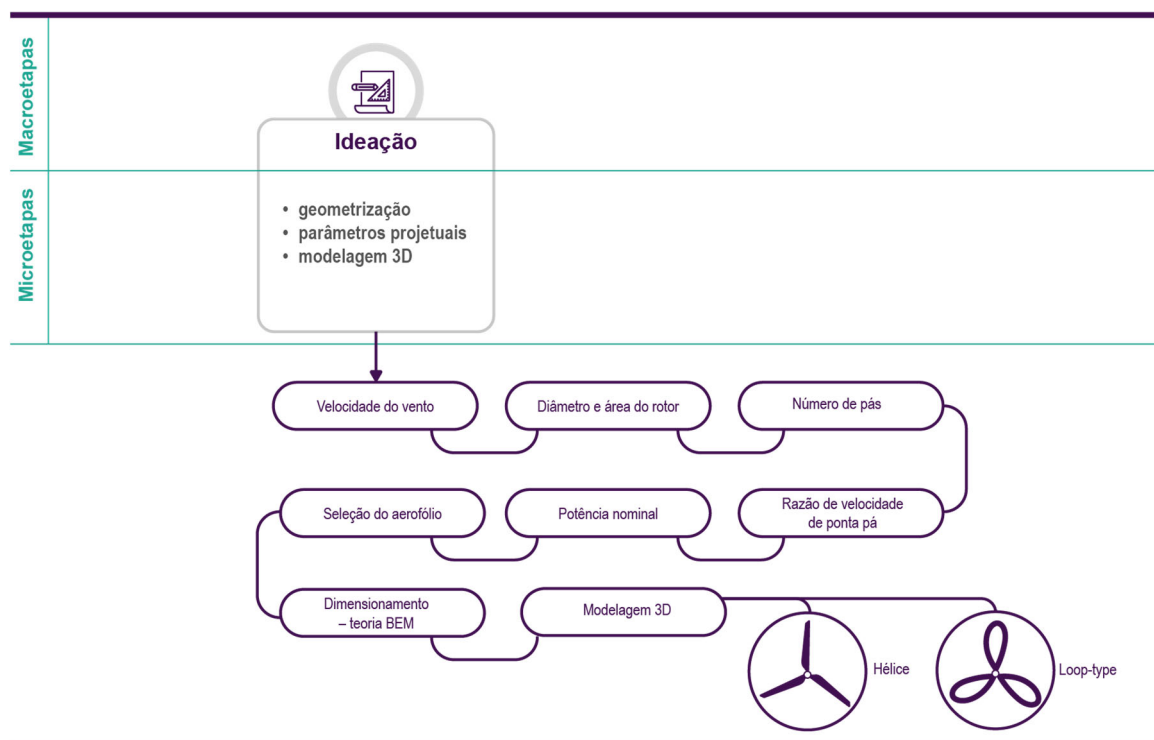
Macroetapas

Microetapas

Ideação

• geometrização
• parâmetros projetuais
• modelagem 3D

Velocidade do vento

Diâmetro e área do rotor

Número de pás

Razão de velocidade de ponta pá

Potência nominal

Seleção do aerofólio

Dimensionamento – teoria BEM

Modelagem 3D

Hélice

Loop-type